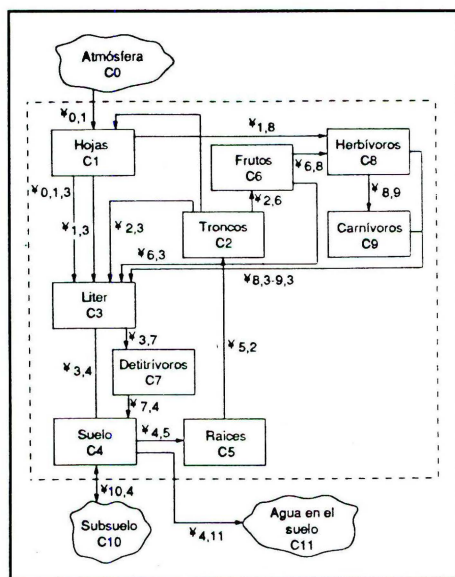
Atmósfera
C0

¥0,1

Hojas
C1

¥1,8

Herbívoros
C8

Frutos
C6

¥6,8

¥2,6

¥8,9

¥0,1,3

¥1,3

¥2,3

Troncos
C2

Carnívoros
C9

¥6,3

¥8,3-9,3

Liter
C3

¥3,7

¥3,4

Detritívoros
C7

¥5,2

¥7,4

Suelo
C4

¥4,5

Raices
C5

¥10,4

Subsuelo
C10

¥4,11

Agua en el suelo
C11